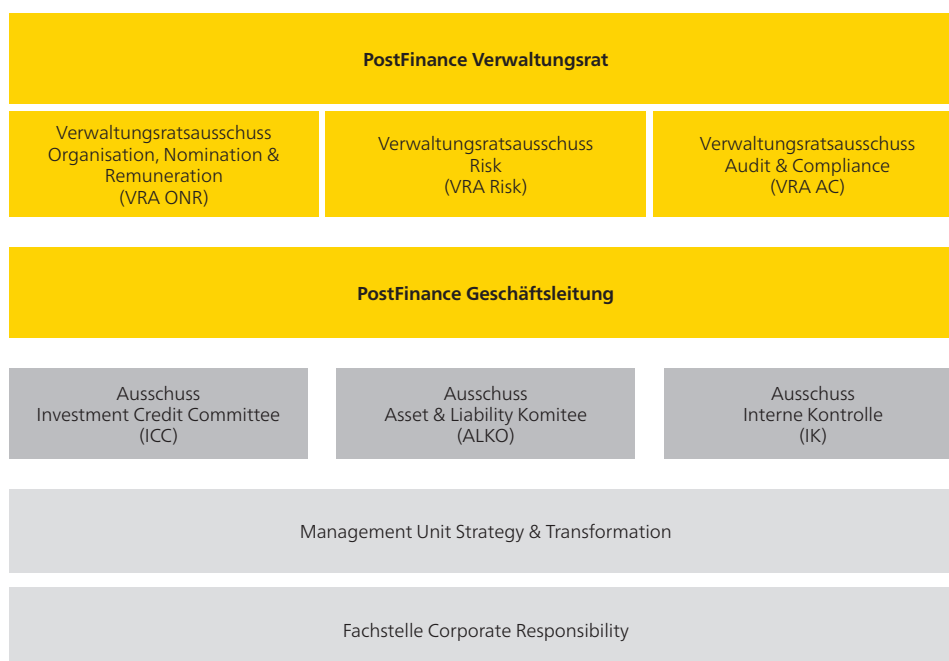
PostFinance Verwaltungsrat

Verwaltungsratsausschuss
Organisation, Nomination & Remuneration
(VRA ONR)

Verwaltungsratsausschuss
Risk
(VRA Risk)

Verwaltungsratsausschuss
Audit & Compliance
(VRA AC)

PostFinance Geschäftsleitung

Ausschuss
Investment Credit Committee
(ICC)

Ausschuss
Asset & Liability Komitee
(ALKO)

Ausschuss
Interne Kontrolle
(IK)

Management Unit Strategy & Transformation

Fachstelle Corporate Responsibility